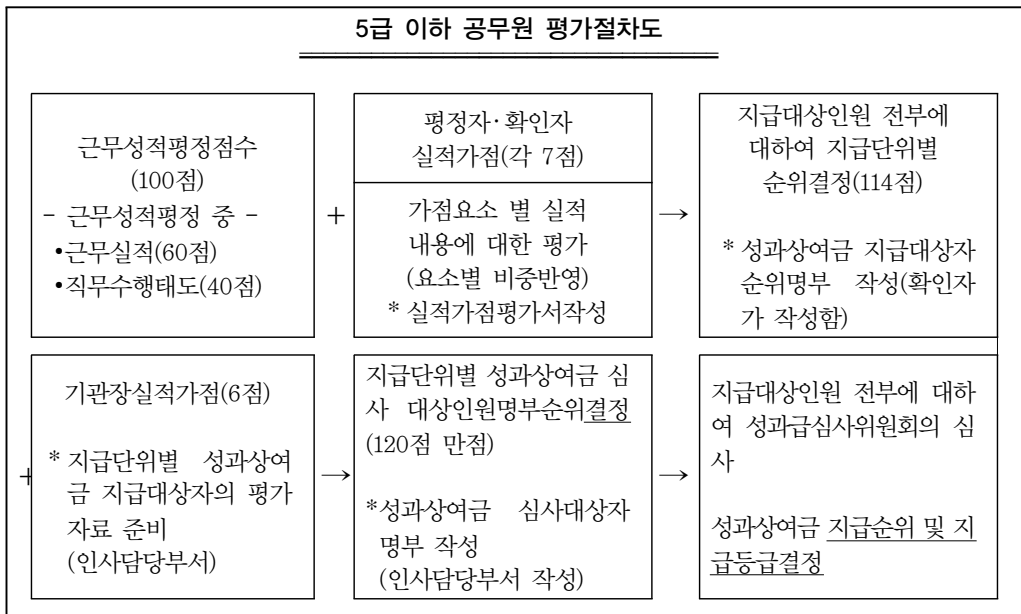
5급 이하 공무원 평가절차도

근무성적평정점수
(100점)
- 근무성적평정 중 -
•근무실적(60점)
•직무수행태도(40점)

+

평정자·확인자
실적가점(각 7점)

가점요소 별 실적
내용에 대한 평가
(요소별 비중반영)
* 실적가점평가서작성

→

지급대상인원 전부에
대하여 지급단위별
순위결정(114점)

* 성과상여금 지급대상자
순위명부 작성(확인자가 작성함)

+

기관장실적가점(6점)

* 지급단위별 성과상여금 지급대상자의 평가자료 준비
(인사담당부서)

→

지급단위별 성과상여금 심사 대상인원명부순위결정
(120점 만점)

*성과상여금 심사대상자 명부 작성
(인사담당부서 작성)

→

지급대상인원 전부에 대하여 성과급심사위원회의 심사

성과상여금 지급순위 및 지급등급결정